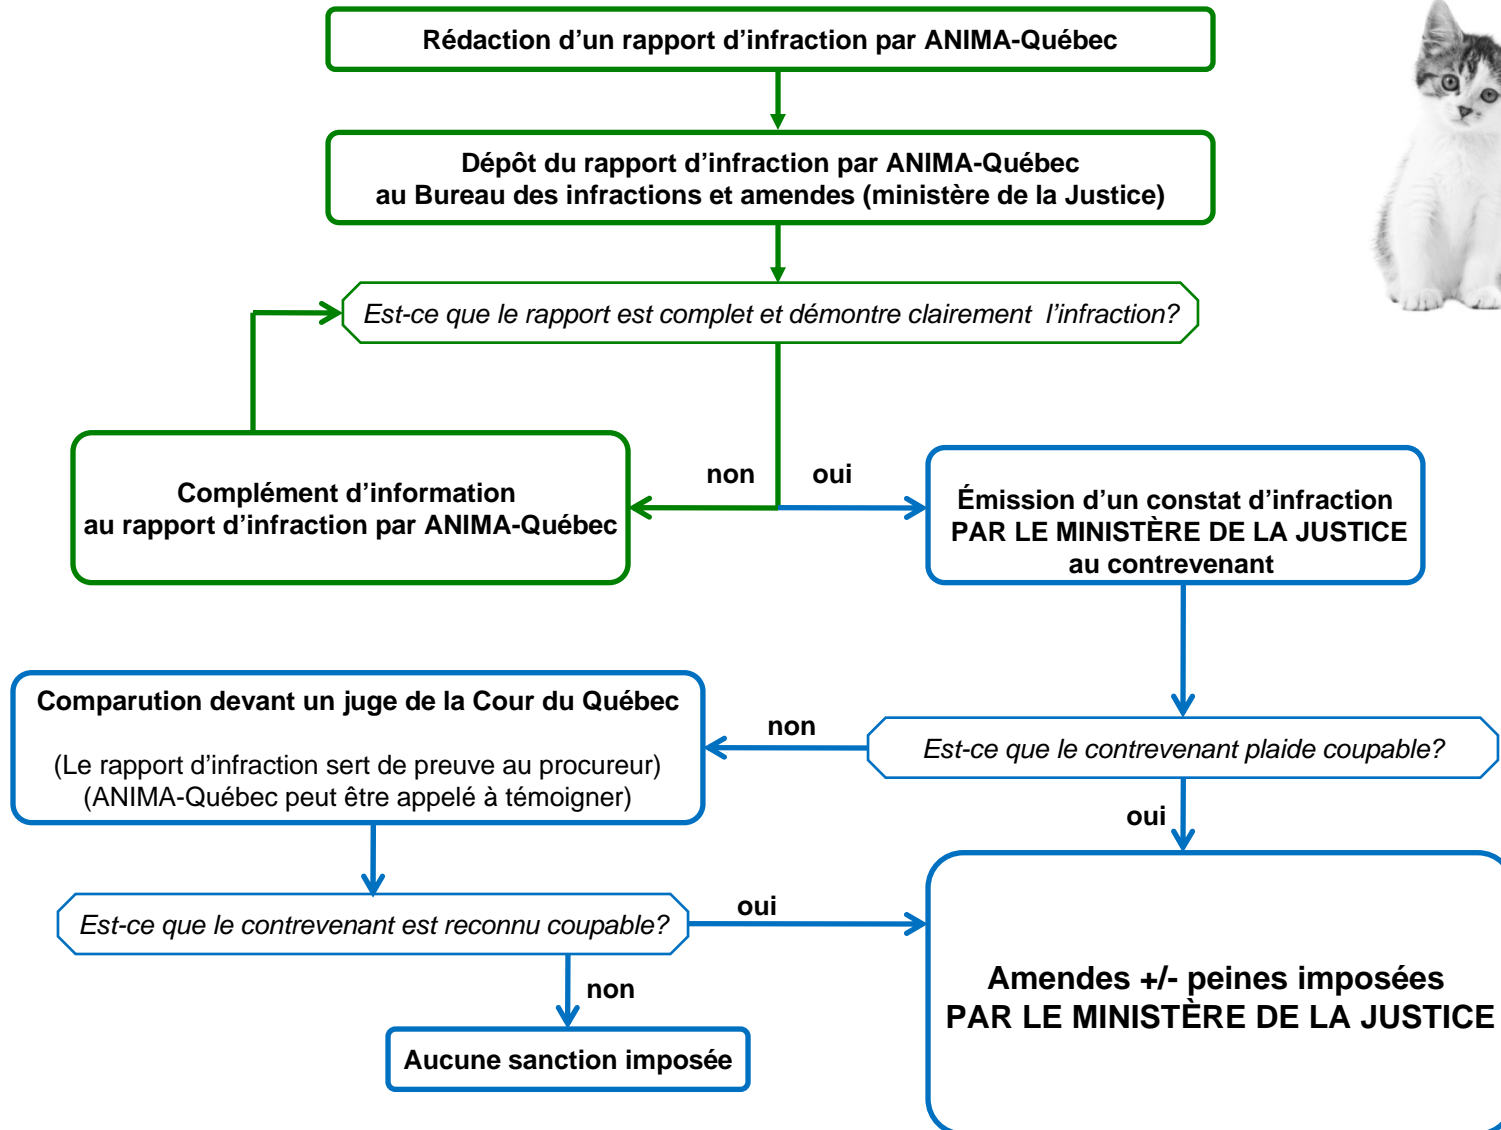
Rédaction d’un rapport d’infraction par ANIMA-Québec

Dépôt du rapport d’infraction par ANIMA-Québec au Bureau des infractions et amendes (ministère de la Justice)

Est-ce que le rapport est complet et démontre clairement l’infraction?

non

oui

Complément d’information au rapport d’infraction par ANIMA-Québec

Émission d’un constat d’infraction PAR LE MINISTÈRE DE LA JUSTICE au contrevenant

Est-ce que le contrevenant plaide coupable?

non

Comparution devant un juge de la Cour du Québec

(Le rapport d’infraction sert de preuve au procureur)
(ANIMA-Québec peut être appelé à témoigner)

oui

Est-ce que le contrevenant est reconnu coupable?

oui

non

Aucune sanction imposée

Amendes +/- peines imposées PAR LE MINISTÈRE DE LA JUSTICE